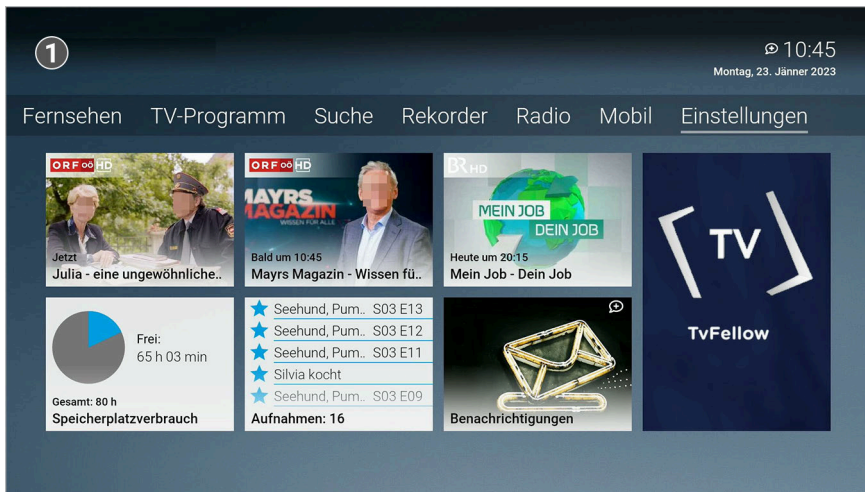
1

10:45
Montag, 23. Jänner 2023

Fernsehen TV-Programm Suche Rekorder Radio Mobil Einstellungen

ORF OÖ HD
Jetzt
Julia - eine ungewöhnliche..

ORF OÖ HD
MAYRS MAGAZIN
WISSEN FÜR ALLE
Bald um 10:45
Mayrs Magazin - Wissen fü..

BR HD
MEIN JOB
DEIN JOB
Heute um 20:15
Mein Job - Dein Job

TV
TvFellow

Frei:
65 h 03 min
Gesamt: 80 h
Speicherplatzverbrauch

Seehund, Pum.. S03 E13
Seehund, Pum.. S03 E12
Seehund, Pum.. S03 E11
Silvia kocht
Seehund, Pum.. S03 E09
Aufnahmen: 16

Benachrichtigungen